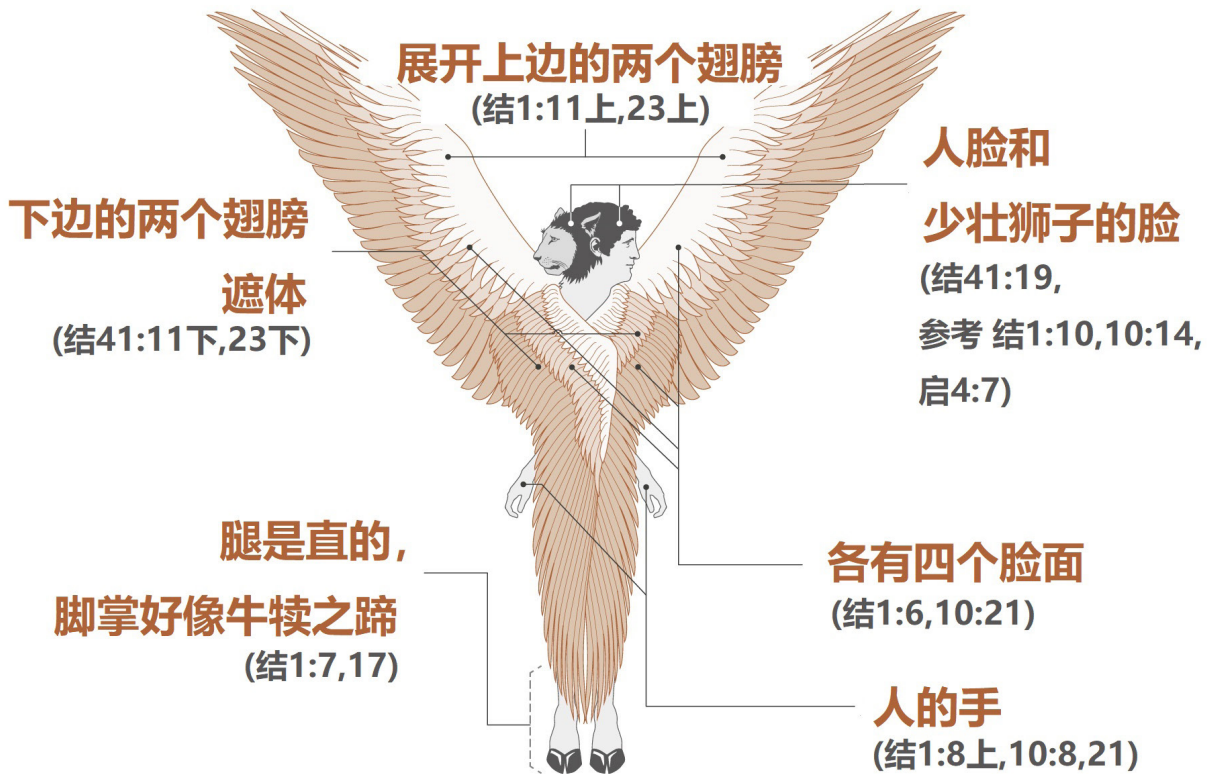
展开上边的两个翅膀
(结1:11上,23上)

人脸和
少壮狮子的脸
(结41:19,
参考 结1:10,10:14,
启4:7)

下边的两个翅膀
遮体
(结41:11下,23下)

腿是直的，
脚掌好像牛犊之蹄
(结1:7,17)

各有四个脸面
(结1:6,10:21)

人的手
(结1:8上,10:8,21)